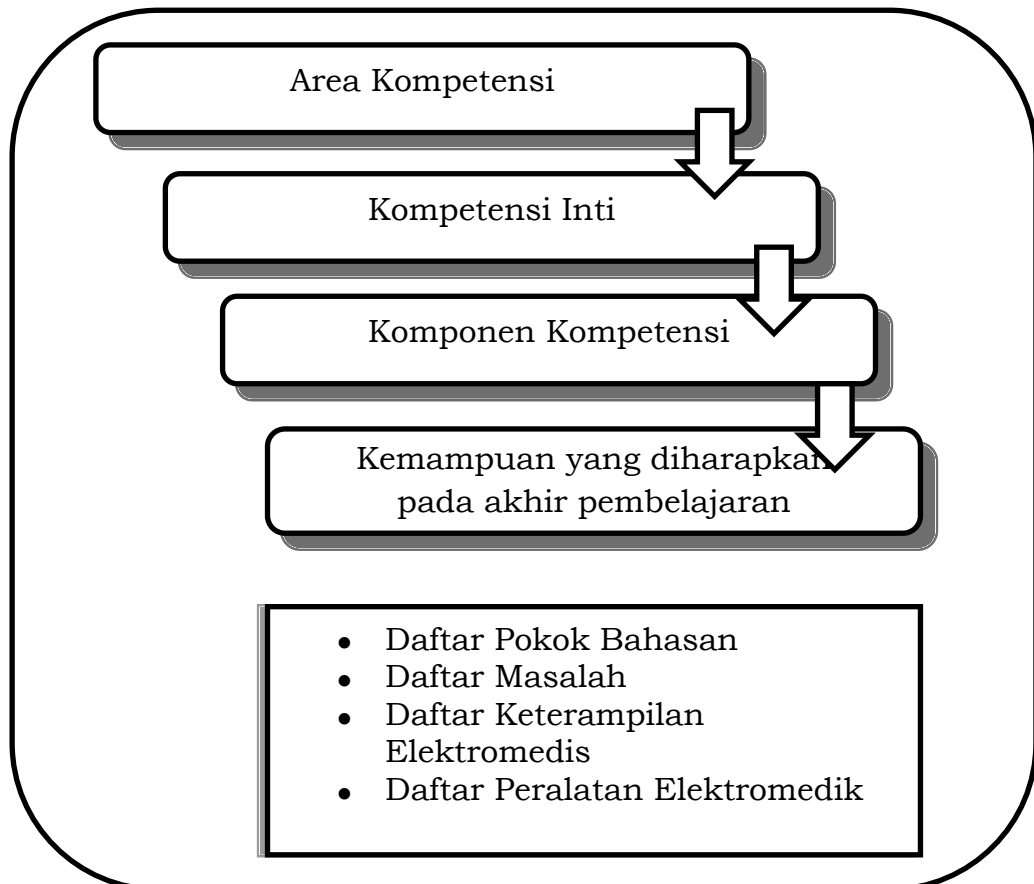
Area Kompetensi

Kompetensi Inti

Komponen Kompetensi

Kemampuan yang diharapkan pada akhir pembelajaran

- Daftar Pokok Bahasan
- Daftar Masalah
- Daftar Keterampilan Elektromedis
- Daftar Peralatan Elektromedik